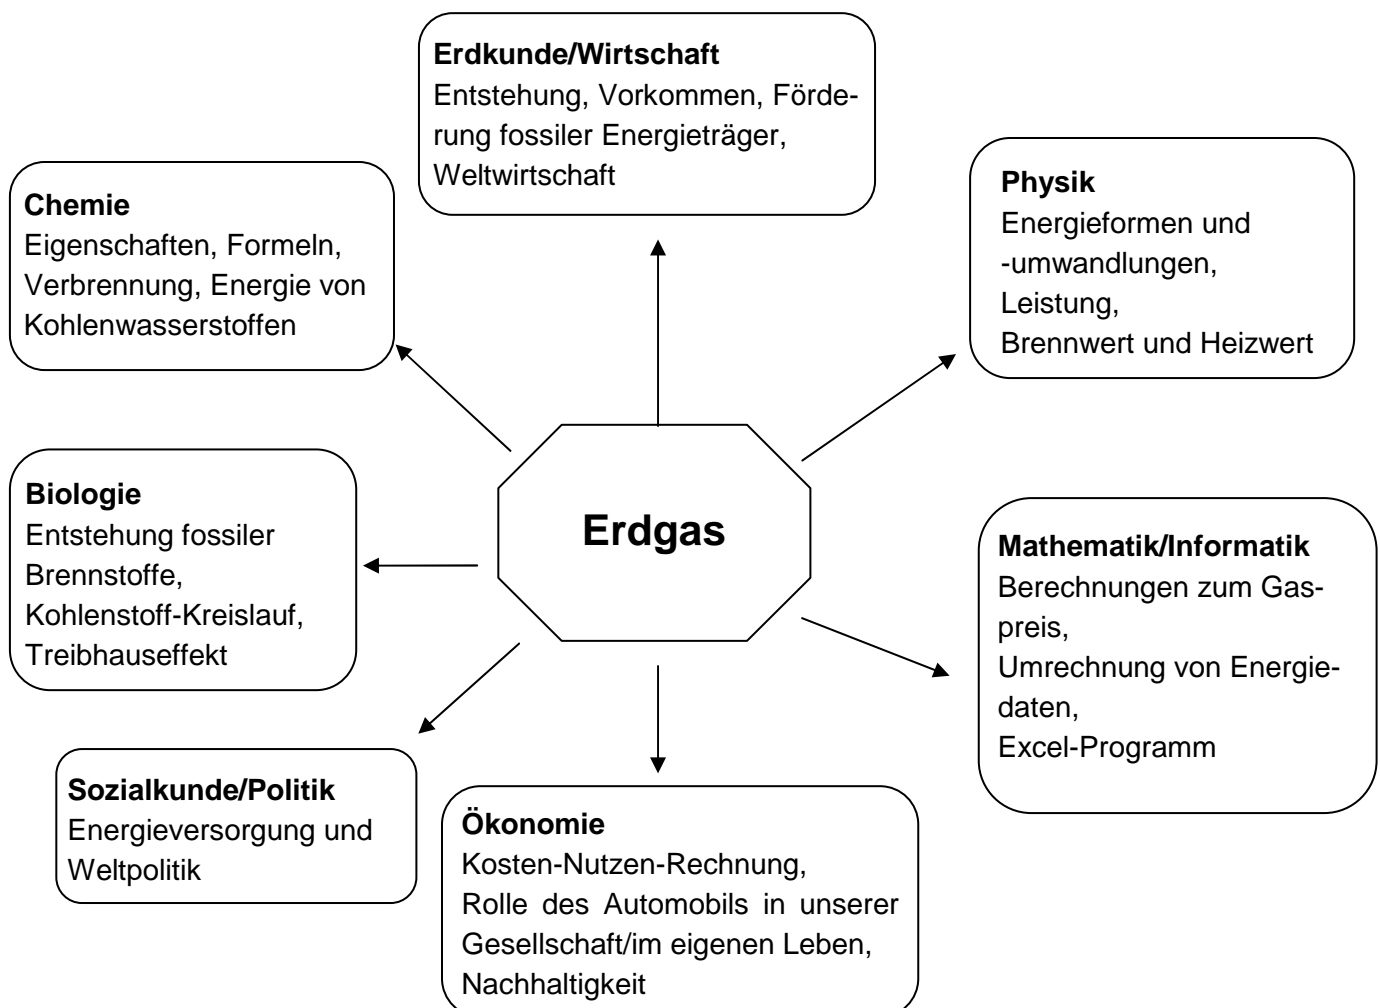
Erdkunde/Wirtschaft
Entstehung, Vorkommen, Förderung fossiler Energieträger, Weltwirtschaft

Chemie
Eigenschaften, Formeln, Verbrennung, Energie von Kohlenwasserstoffen

Physik
Energieformen und -umwandlungen, Leistung, Brennwert und Heizwert

Erdgas

Biologie
Entstehung fossiler Brennstoffe, Kohlenstoff-Kreislauf, Treibhauseffekt

Mathematik/Informatik
Berechnungen zum Gaspreis, Umrechnung von Energiedaten, Excel-Programm

Sozialkunde/Politik
Energieversorgung und Weltpolitik

Ökonomie
Kosten-Nutzen-Rechnung, Rolle des Automobils in unserer Gesellschaft/im eigenen Leben, Nachhaltigkeit